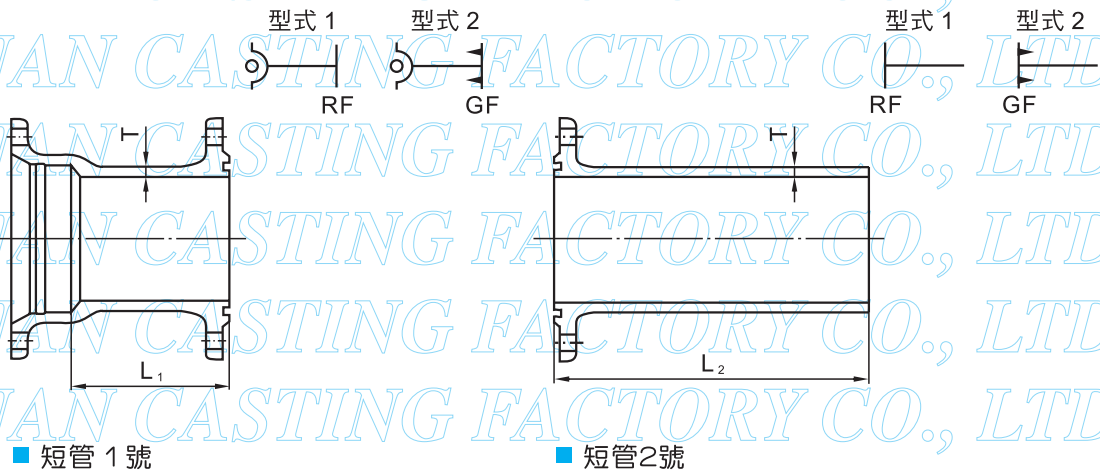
型式 1
型式 2
RF
GF
型式 1
型式 2
RF
GF
T
T
$L_1$
$L_2$
AN CASTING FACTORY CO., LTD
AN CASTING FACTORY CO., LTD
AN CASTING FACTORY CO., LTD
AN CASTING FACTORY CO., LTD
AN CASTING FACTORY CO., LTD
AN CASTING FACTORY CO., LTD
短管 1 號
短管2號